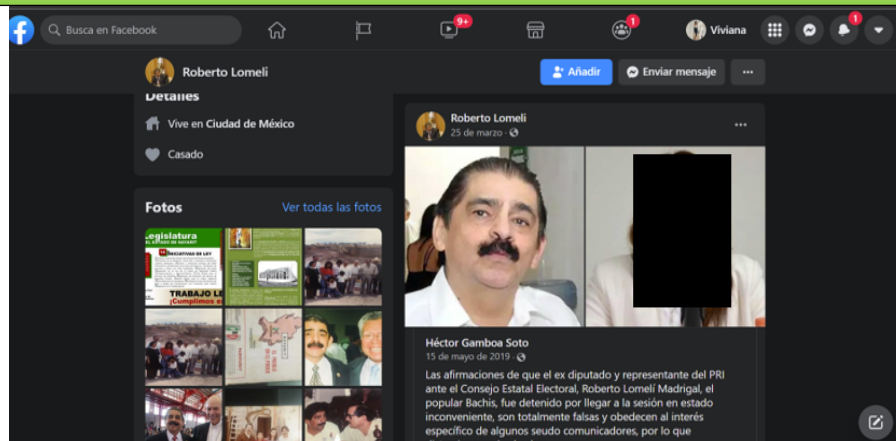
Busca en Facebook

9+

1

Viviana

1

Roberto Lomelí

Añadir

Enviar mensaje

...

Detalles

Vive en Ciudad de México

Casado

Fotos

Ver todas las fotos

Legislatura

TRABAJO LE

¡Cumplimos

Roberto Lomelí

25 de marzo ·

...

Héctor Gamboa Soto

15 de mayo de 2019 ·

Las afirmaciones de que el ex diputado y representante del PRI ante el Consejo Estatal Electoral, Roberto Lomelí Madrigal, el popular Bachis, fue detenido por llegar a la sesión en estado inconveniente, son totalmente falsas y obedecen al interés específico de algunos seudo comunicadores, por lo que